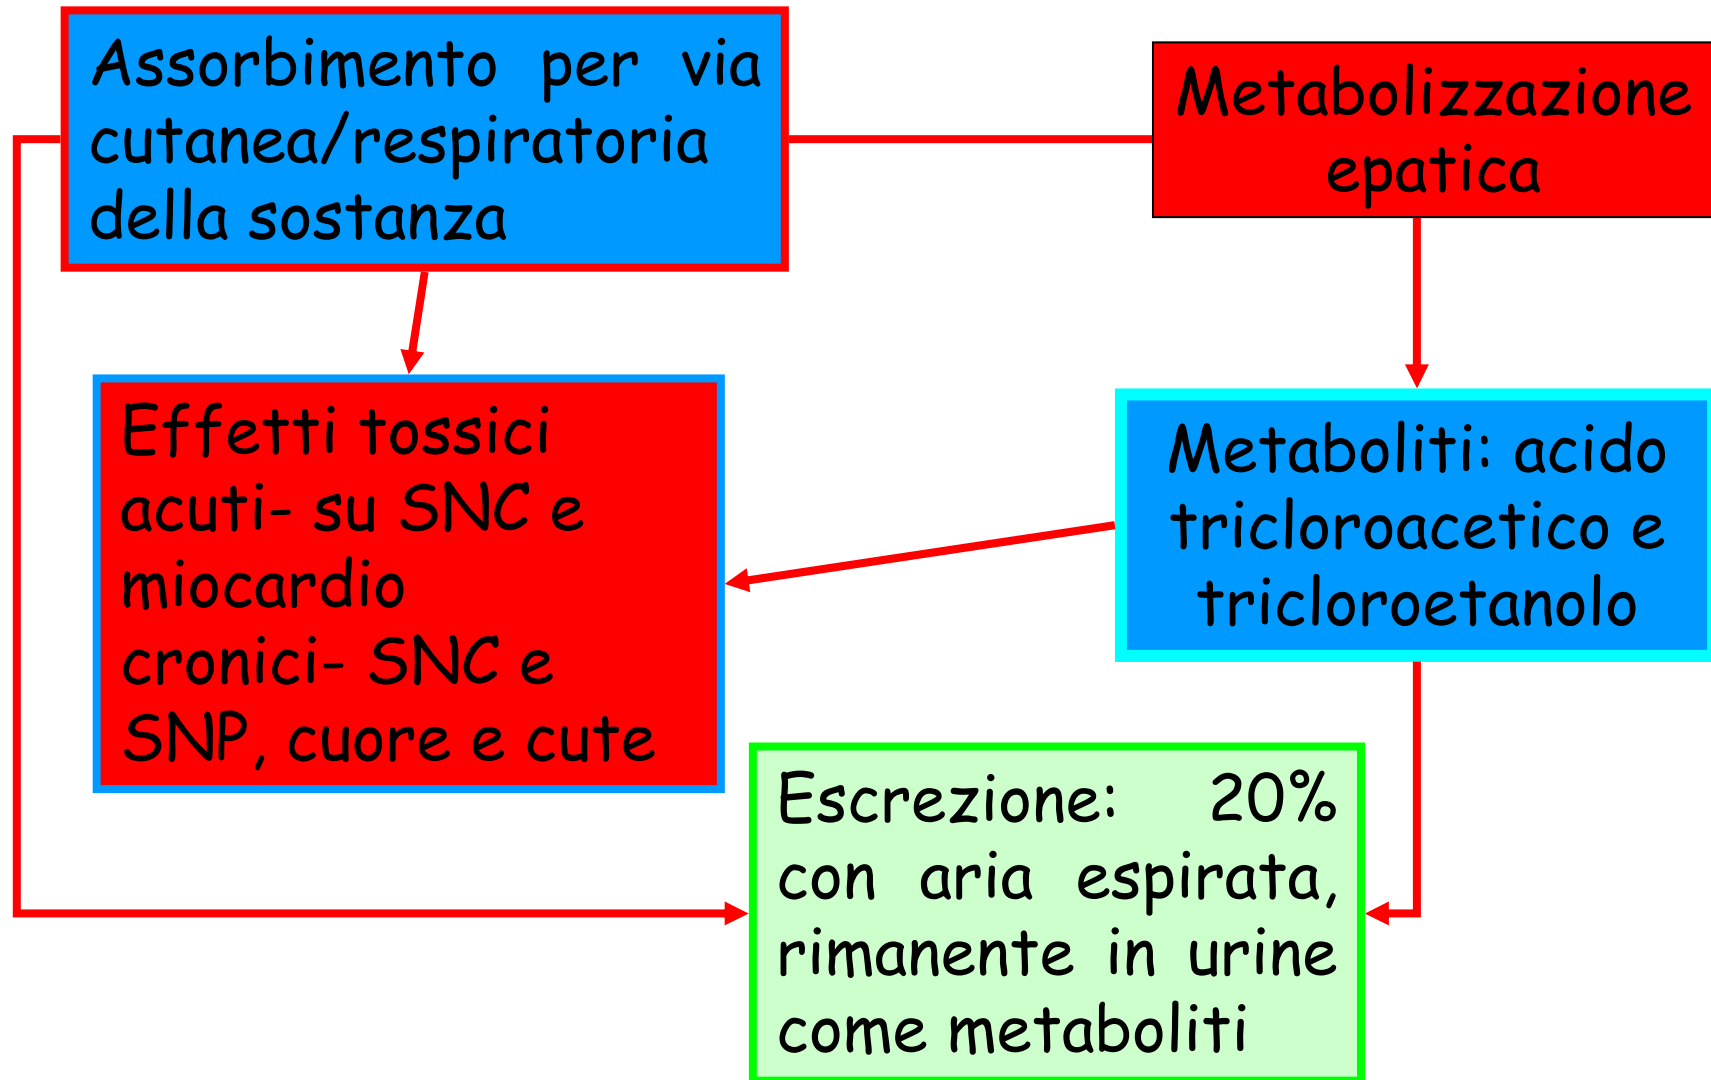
Assorbimento per via cutanea/respiratoria della sostanza

Metabolizzazione epatica

Effetti tossici
acuti- su SNC e miocardio
cronici- SNC e SNP, cuore e cute

Metaboliti: acido tricloroacetico e tricloroetanolo

Escrezione: 20% con aria espirata, rimanente in urine come metaboliti